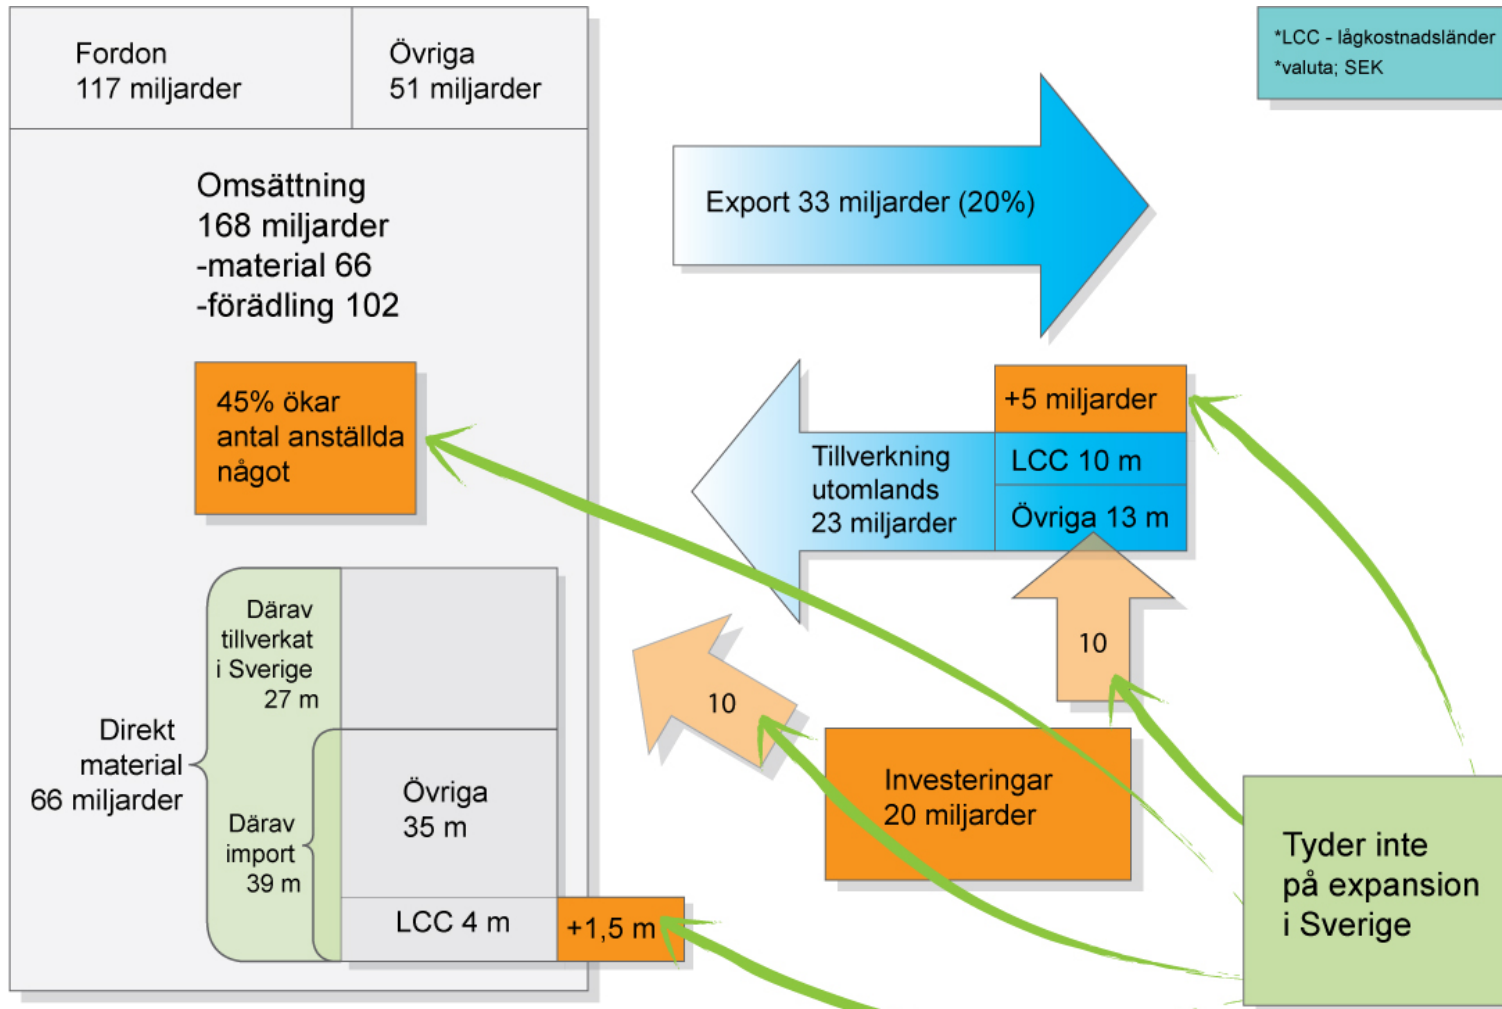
Fordon
117 miljarder

Övriga
51 miljarder

Omsättning
168 miljarder
-material 66
-förädling 102

45% ökar
antal anställda
något

Direkt
material
66 miljarder

Därav
tillverkat
i Sverige
27 m

Därav
import
39 m

Övriga
35 m

LCC 4 m

+1,5 m

*LCC - lågkostnadsländer
*valuta; SEK

Export 33 miljarder (20%)

Tillverkning
utomlands
23 miljarder

+5 miljarder

LCC 10 m

Övriga 13 m

10

10

Investeringar
20 miljarder

Tyder inte
på expansion
i Sverige